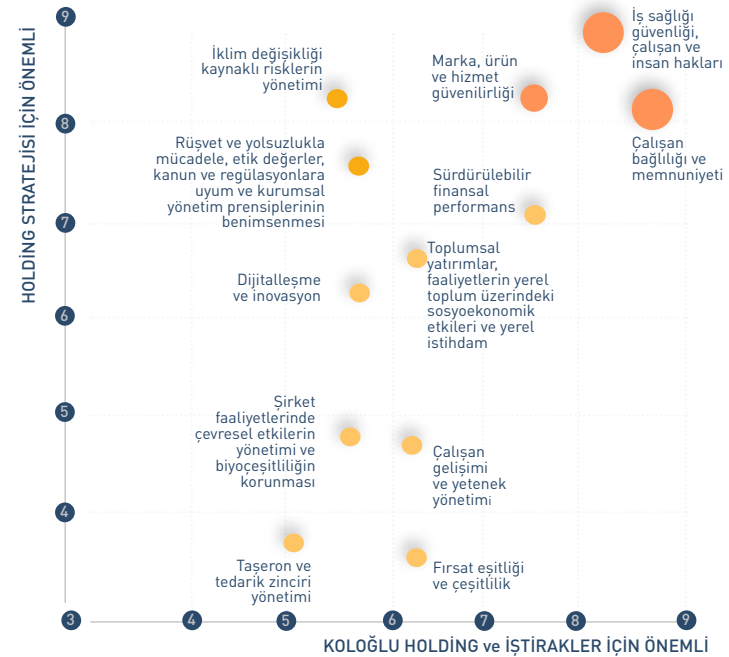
HOLDİNG STRATEJİSİ İÇİN ÖNEMLİ

9
8
7
6
5
4
3

İş sağlığı güvenliği, çalışan ve insan hakları

İklim değişikliği kaynaklı risklerin yönetimi

Marka, ürün ve hizmet güvenilirliği

Çalışan bağlılığı ve memnuniyeti

Rüşvet ve yolsuzlukla mücadele, etik değerler, kanun ve regülasyonlara uyum ve kurumsal yönetim prensiplerinin benimsenmesi

Sürdürülebilir finansal performans

Toplumsal yatırımlar, faaliyetlerin yerel toplum üzerindeki sosyoekonomik etkileri ve yerel istihdam

Dijitalleşme ve inovasyon

Şirket faaliyetlerinde çevresel etkilerin yönetimi ve biyoçeşitliliğin korunması

Çalışan gelişimi ve yetenek yönetimi

Taşeron ve tedarik zinciri yönetimi

Fırsat eşitliği ve çeşitlilik

4
5
6
7
8
9

KOLOĞLU HOLDİNG ve İŞTİRAKLER İÇİN ÖNEMLİ